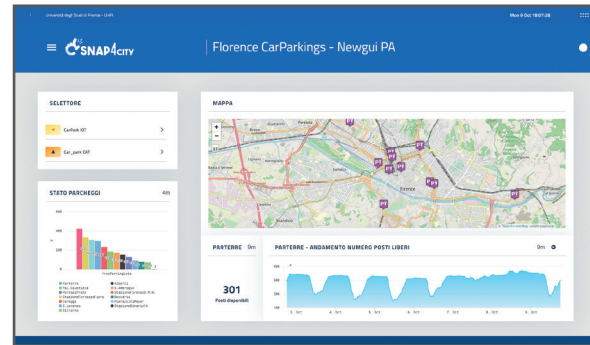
Università degli Studi di Firenze - UniFi

Mon 9 Oct 18:07:28

SNAP4CITY

Florence CarParkings - Newgui PA

SELETTORE

CarPark IOT

Car_park DAT

STATO PARCHEGGI

4m

MAPPA

Firenze

PARTERRE 9m

301

Posti disponibili

PARTERRE - ANDAMENTO NUMERO POSTI LIBERI

9m

3. Oct

4. Oct

5. Oct

6. Oct

7. Oct

8. Oct

9. Oct